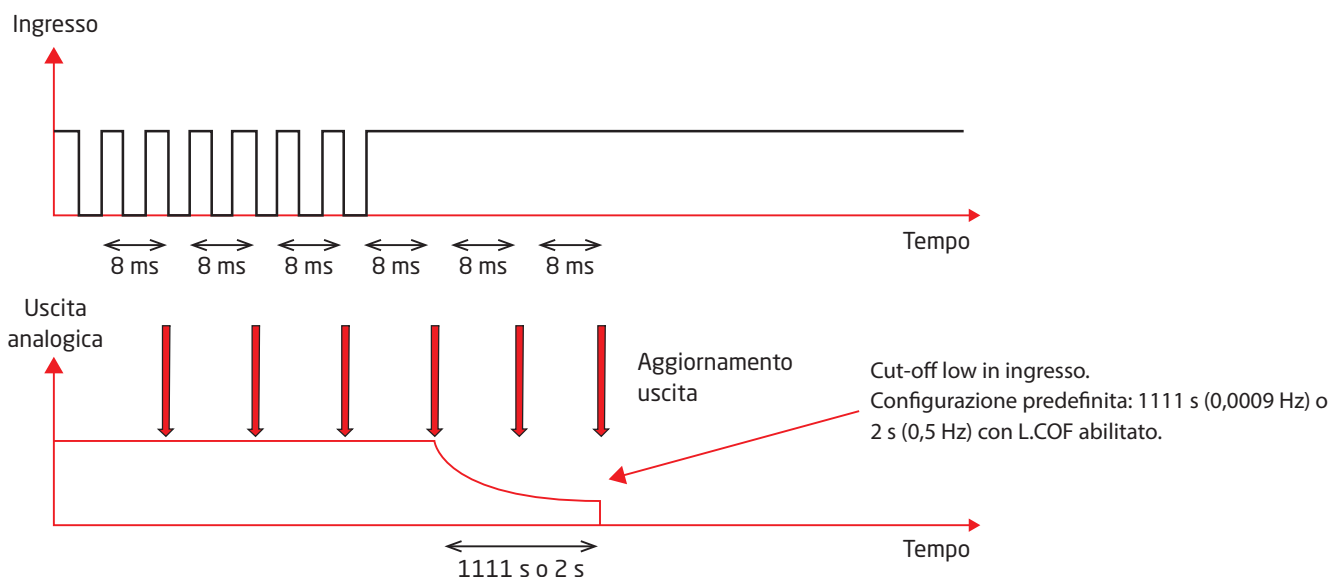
Ingresso

8 ms 8 ms 8 ms 8 ms 8 ms 8 ms

Tempo

Uscita analogica

Aggiornamento uscita

Cut-off low in ingresso.
Configurazione predefinita: 1111 s (0,0009 Hz) o 2 s (0,5 Hz) con L.COF abilitato.

1111 s o 2 s

Tempo